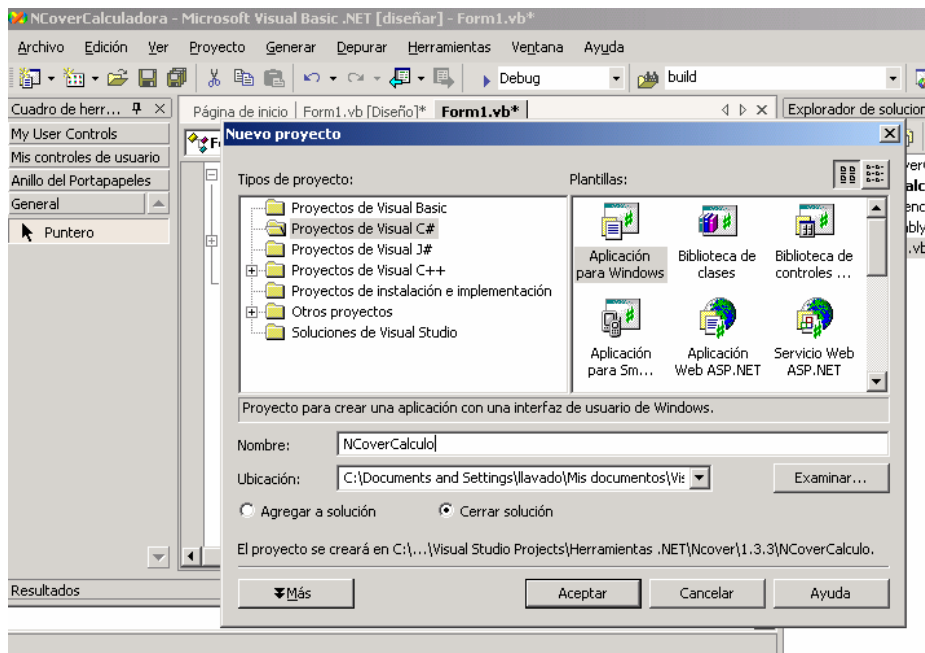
NCoverCalculadora - Microsoft Visual Basic .NET [diseñar] - Form1.vb*

Archivo Edición Ver Proyecto Generar Depurar Herramientas Ventana Ayuda

Debug build

Cuadro de herr... ✕
My User Controls
Mis controles de usuario
Anillo del Portapapeles
General
Puntero

Página de inicio | Form1.vb [Diseño]* Form1.vb*

Explorador de solucion

Resultados

Nuevo proyecto

Tipos de proyecto:
Proyectos de Visual Basic
Proyectos de Visual C#
Proyectos de Visual J#
Proyectos de Visual C++
Proyectos de instalación e implementación
Otros proyectos
Soluciones de Visual Studio

Plantillas:
Aplicación para Windows
Biblioteca de clases
Biblioteca de controles ...
Aplicación para Sm...
Aplicación Web ASP.NET
Servicio Web ASP.NET

Proyecto para crear una aplicación con una interfaz de usuario de Windows.

Nombre: NCoverCalculo

Ubicación: C:\Documents and Settings\llavado\Mis documentos\Vis

Examinar...

Agregar a solución
Cerrar solución

El proyecto se creará en C:\...\Visual Studio Projects\Herramientas .NET\Ncover\1.3.3\NCoverCalculo.

Más
Aceptar
Cancelar
Ayuda